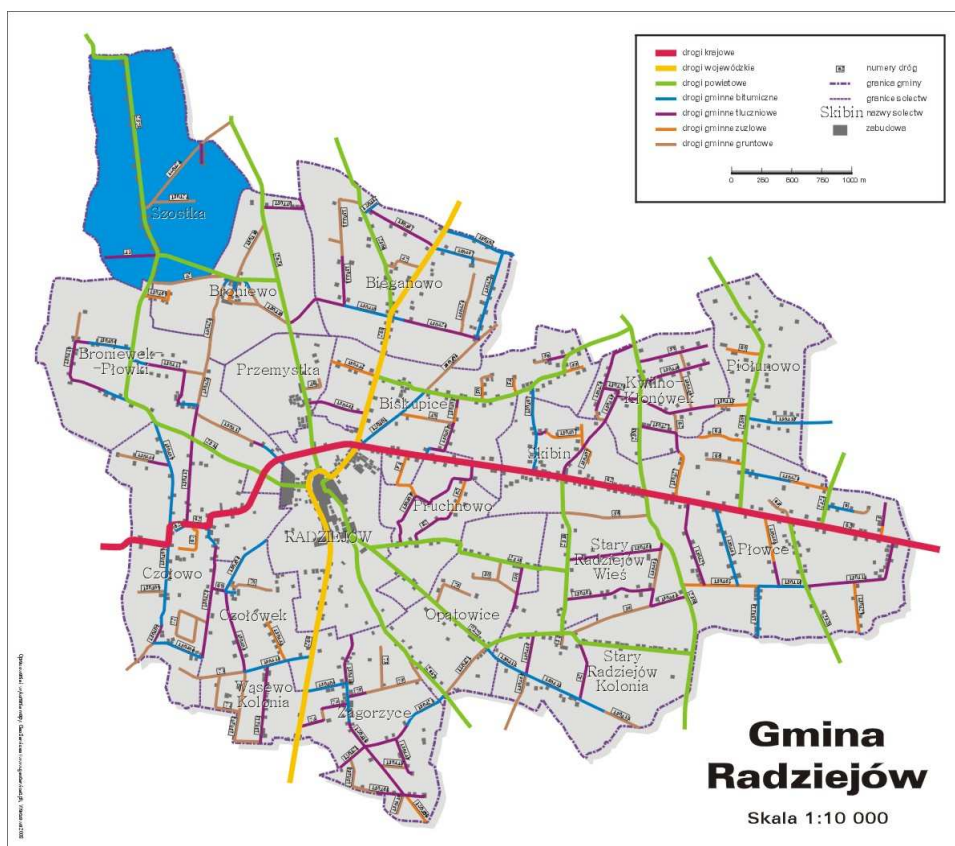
drogi krajowe
drogi wojewódzkie
drogi powiatowe
drogi gminne bitumiczne
drogi gminne tłuczniowe
drogi gminne żużlowe
drogi gminne gruntowe
numery dróg
granice gminy
granice sołectw
Skibin nazwy sołectw
zabudowa

0 250 500 750 1000 m

Szostka
Broniewo
Bieganowo
Broniewek-Płowki
Przemystka
Biskupice
Kwiłno-Klonówek
Piołunowo
Skibin
Pruchnowo
RADZIEJÓW
Stary Radziejów Wieś
Płowce
Czołowo
Czołówek
Opatowice
Stary Radziejów Kolonia
Wąsewo Kolonia
Zagorzyce

Gmina Radziejów
Skala 1:10 000

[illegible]